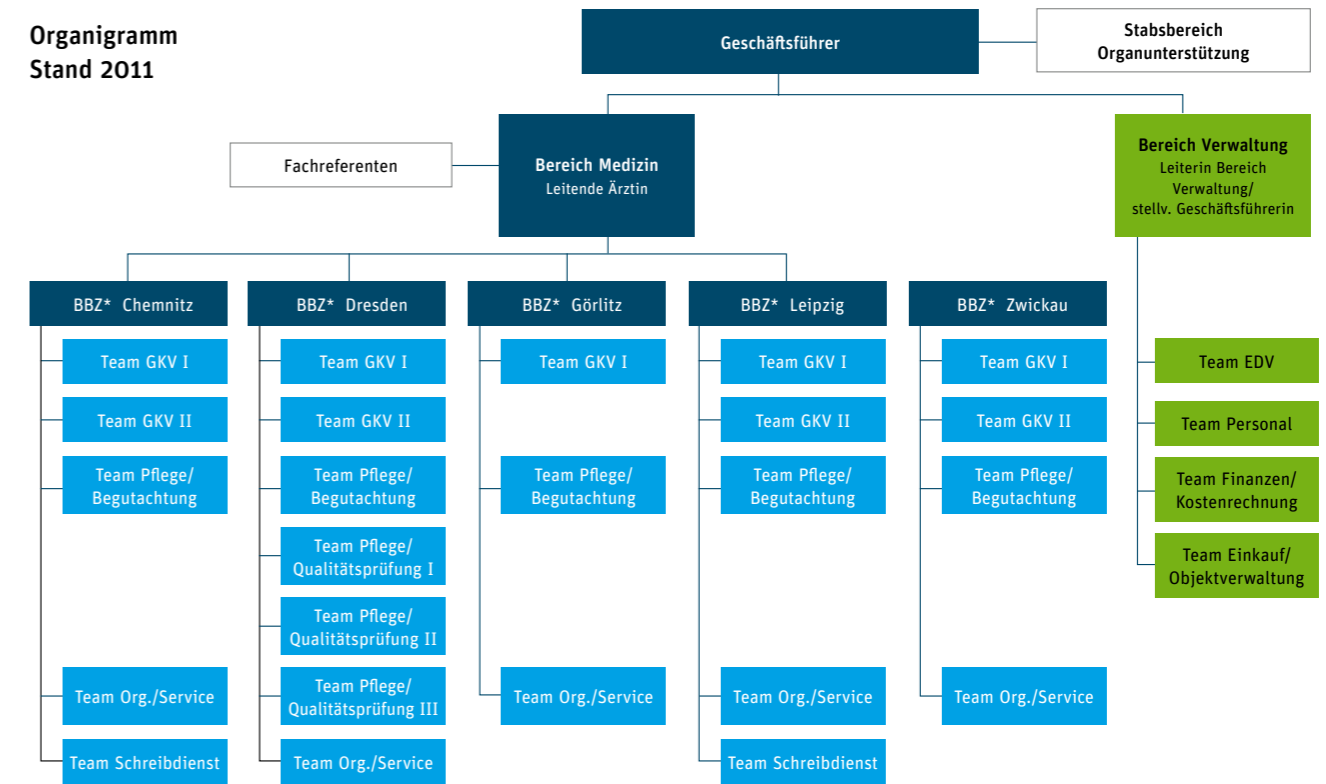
Organigramm
Stand 2011

Geschäftsführer

Stabsbereich
Organunterstützung

Fachreferenten

Bereich Medizin
Leitende Ärztin

Bereich Verwaltung
Leiterin Bereich Verwaltung/
stellv. Geschäftsführerin

BBZ* Chemnitz
Team GKV I
Team GKV II
Team Pflege/ Begutachtung
Team Org./Service
Team Schreibdienst

BBZ* Dresden
Team GKV I
Team GKV II
Team Pflege/ Begutachtung
Team Pflege/ Qualitätsprüfung I
Team Pflege/ Qualitätsprüfung II
Team Pflege/ Qualitätsprüfung III
Team Org./Service

BBZ* Görlitz
Team GKV I
Team Pflege/ Begutachtung
Team Org./Service

BBZ* Leipzig
Team GKV I
Team GKV II
Team Pflege/ Begutachtung
Team Org./Service
Team Schreibdienst

BBZ* Zwickau
Team GKV I
Team GKV II
Team Pflege/ Begutachtung
Team Org./Service

Team EDV
Team Personal
Team Finanzen/ Kostenrechnung
Team Einkauf/ Objektverwaltung